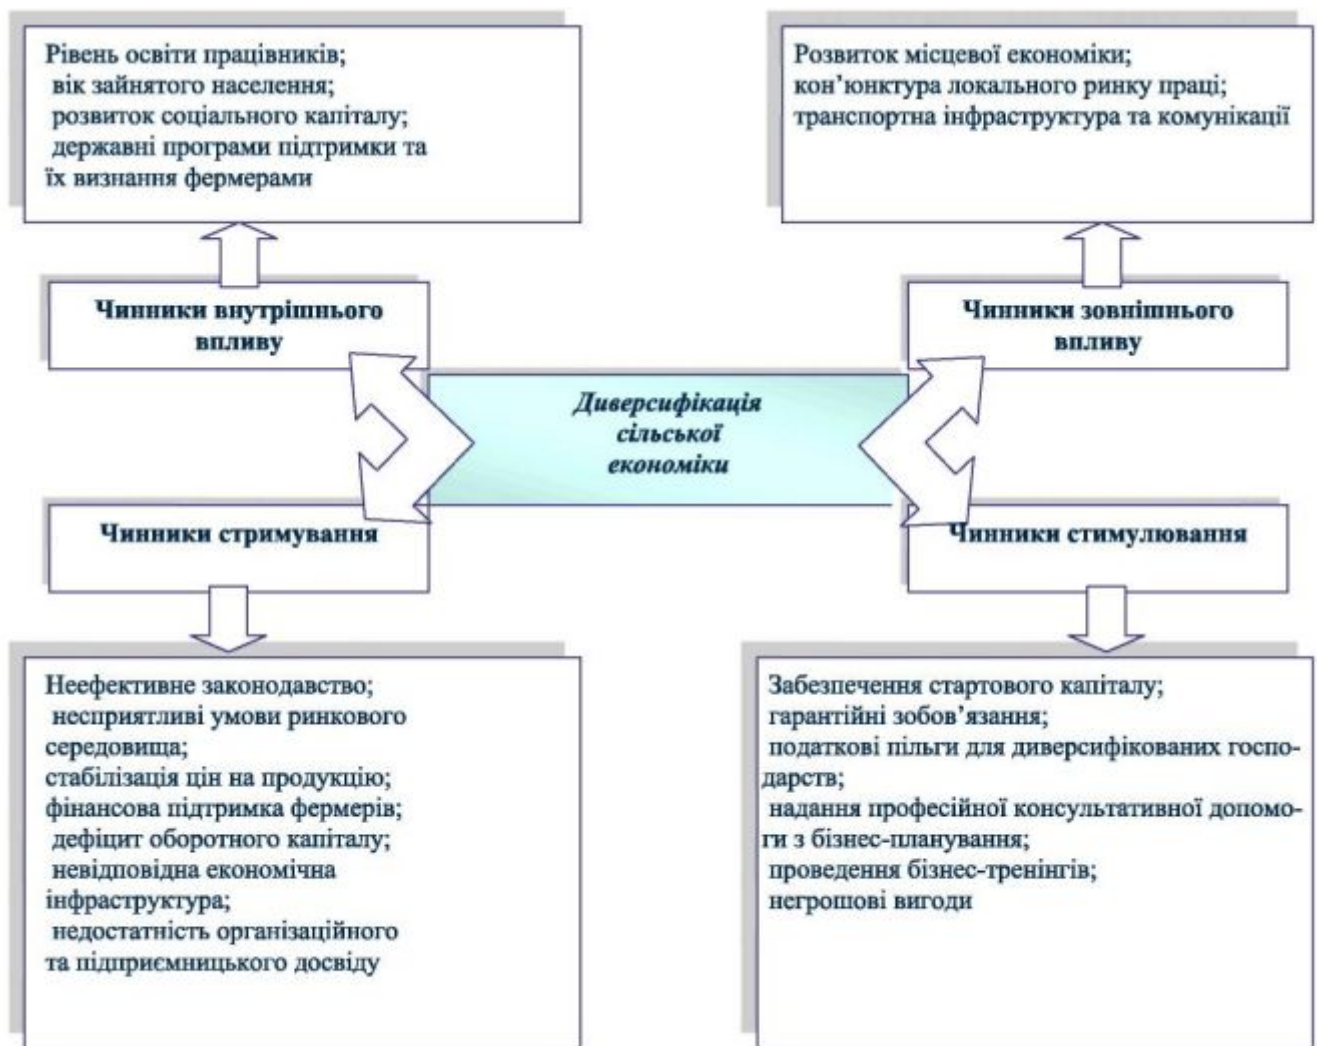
Рівень освіти працівників;
вік зайнятого населення;
розвиток соціального капіталу;
державні програми підтримки та їх визнання фермерами

Розвиток місцевої економіки;
кон'юнктура локального ринку праці;
транспортна інфраструктура та комунікації

Чинники внутрішнього впливу

Чинники зовнішнього впливу

Диверсифікація сільської економіки

Чинники стримування

Чинники стимулювання

Неефективне законодавство;
несприятливі умови ринкового середовища;
стабілізація цін на продукцію;
фінансова підтримка фермерів;
дефіцит оборотного капіталу;
невідповідна економічна інфраструктура;
недостатність організаційного та підприємницького досвіду

Забезпечення стартового капіталу;
гарантійні зобов'язання;
податкові пільги для диверсифікованих господарств;
надання професійної консультативної допомоги з бізнес-планування;
проведення бізнес-тренінгів;
негрошові вигоди